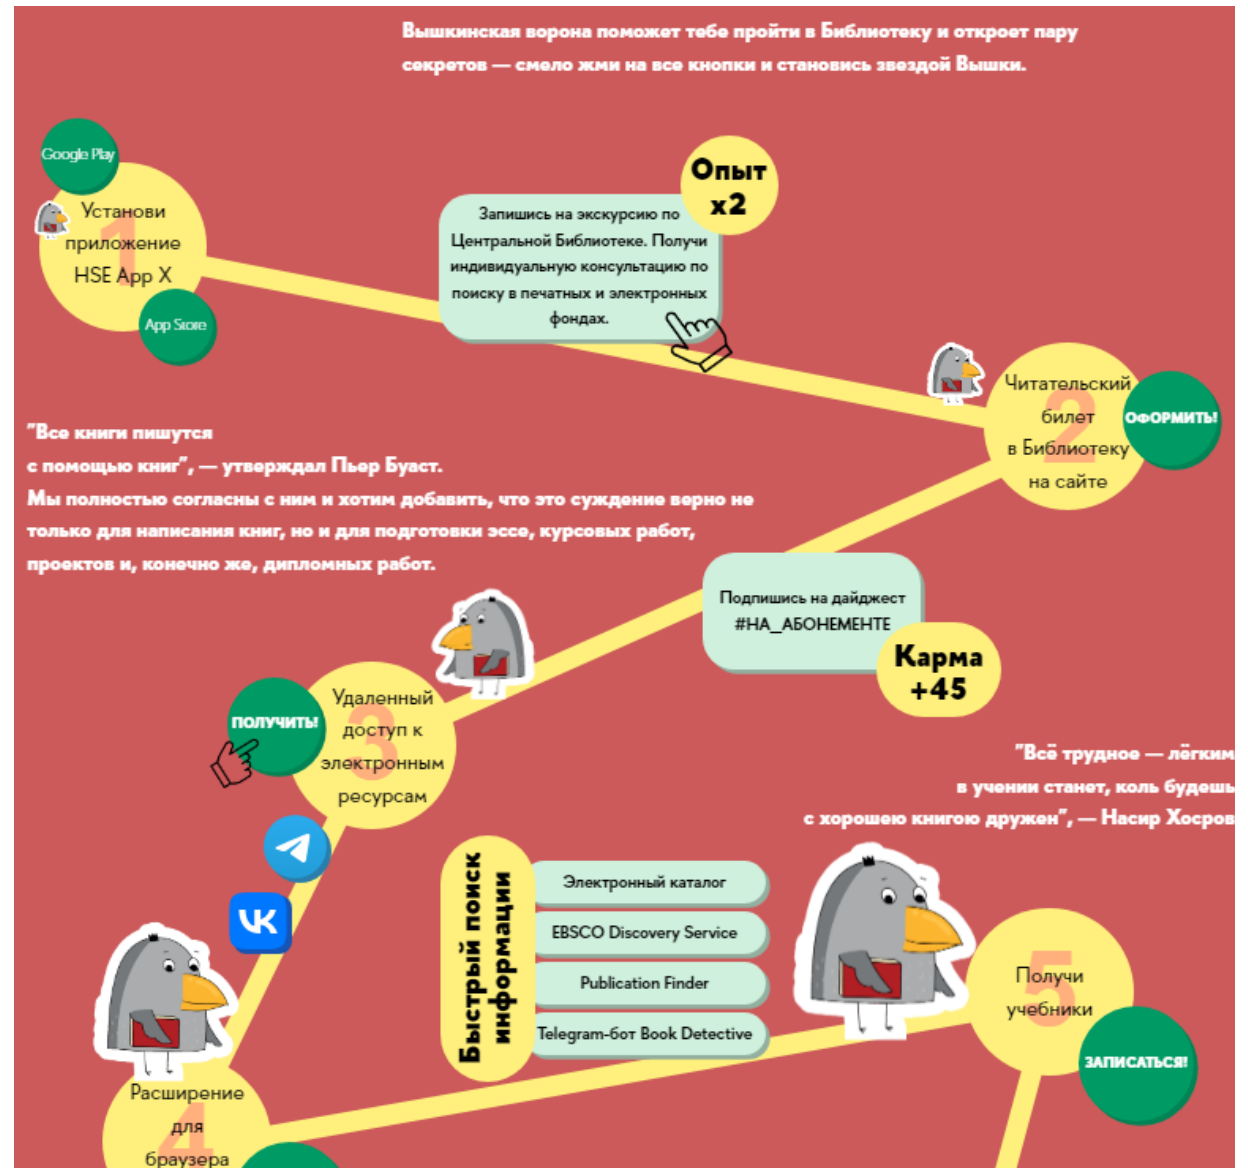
Вышкинская ворона поможет тебе пройти в Библиотеку и откроет пару секретов — смело жми на все кнопки и становись звездой Вышки.

Google Play

1 Установи приложение HSE App X

App Store

Запишись на экскурсию по Центральной Библиотеке. Получи индивидуальную консультацию по поиску в печатных и электронных фондах.

Опыт x2

2 Читательский билет в Библиотеку на сайте

ОФОРМИТЬ!

"Все книги пишутся с помощью книг", — утверждал Пьер Буаст. Мы полностью согласны с ним и хотим добавить, что это суждение верно не только для написания книг, но и для подготовки эссе, курсовых работ, проектов и, конечно же, дипломных работ.

Подпишись на дайджест #НА_АБОНЕМЕНТЕ

Карма +45

ПОЛУЧИТЬ!

3 Удаленный доступ к электронным ресурсам

"Всё трудное — лёгким в учении станет, коль будешь с хорошею книгою дружен", — Насир Хосров

Быстрый поиск информации

Электронный каталог

EBSCO Discovery Service

Publication Finder

Telegram-бот Book Detective

5 Получи учебники

ЗАПИСАТЬСЯ!

4 Расширение для браузера